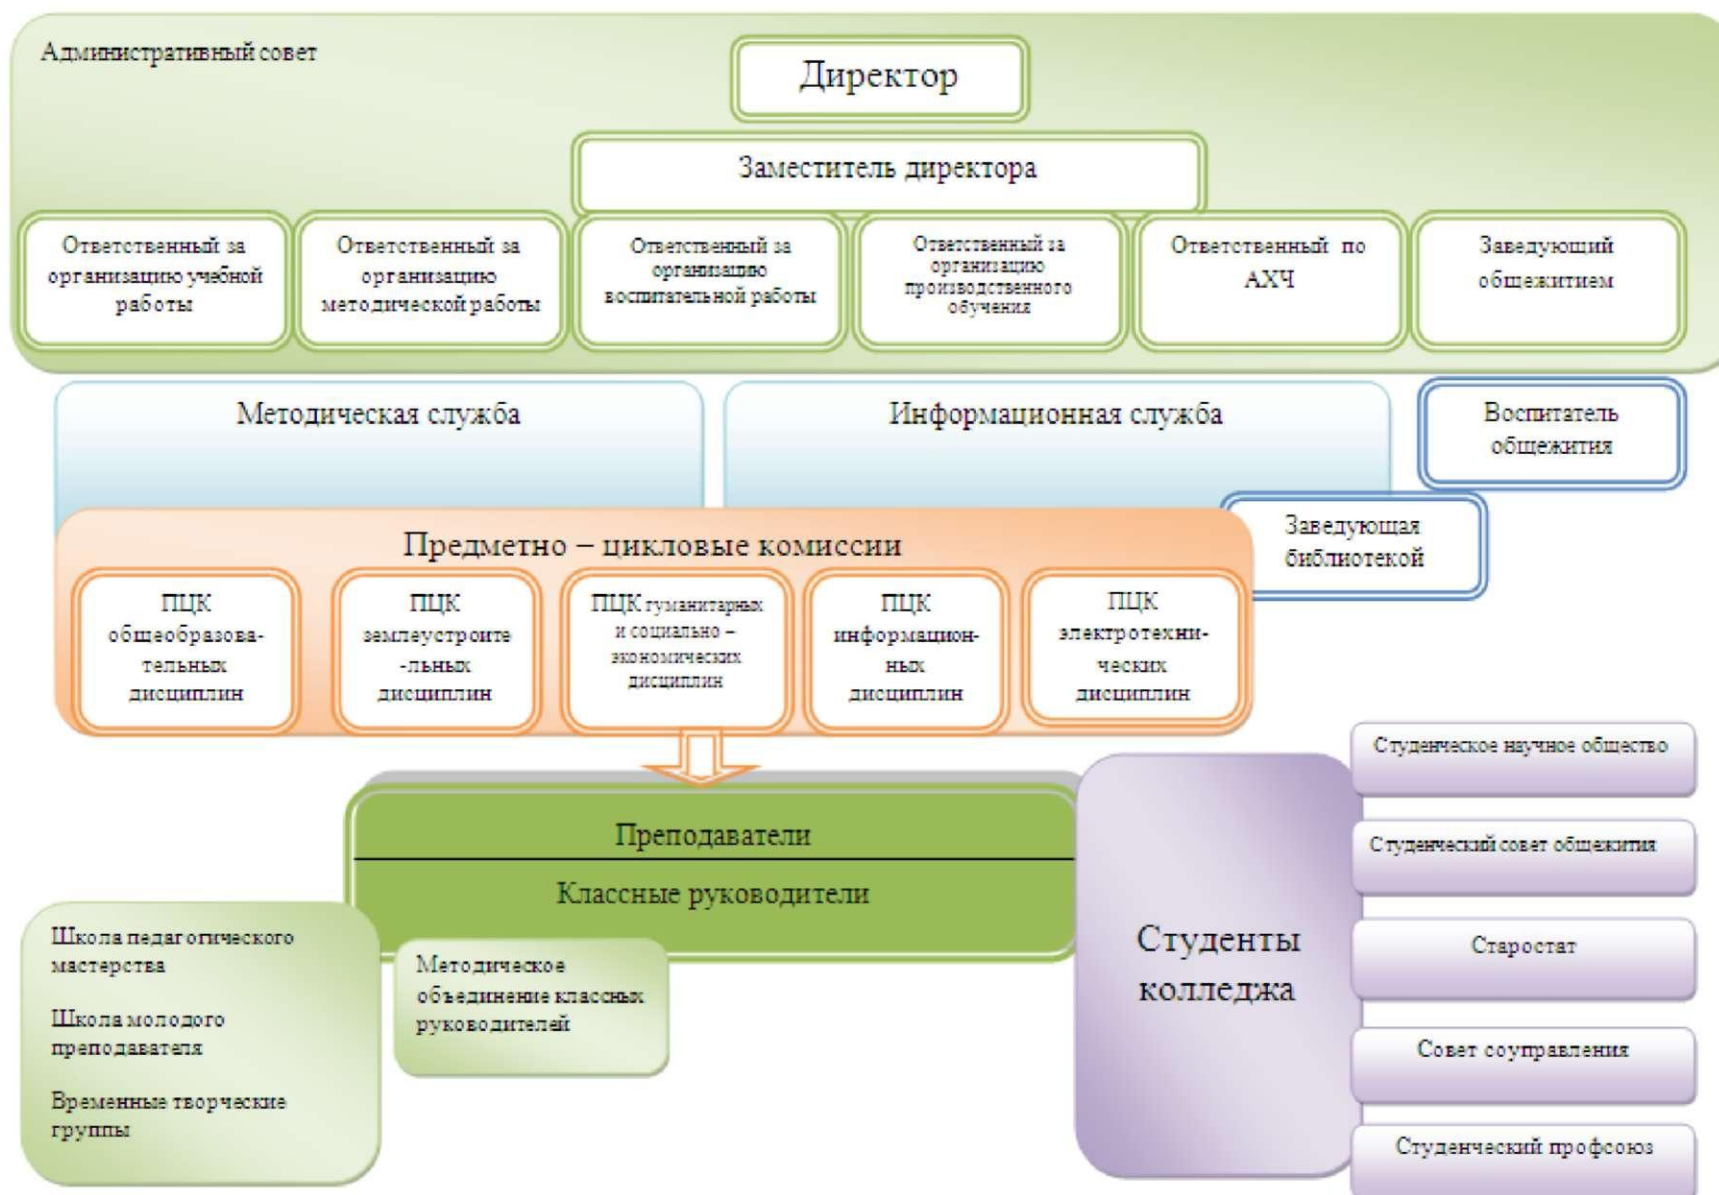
Административный совет

Директор

Заместитель директора

Ответственный за организацию учебной работы

Ответственный за организацию методической работы

Ответственный за организацию воспитательной работы

Ответственный за организацию производственного обучения

Ответственный по АХЧ

Заведующий общежитием

Методическая служба

Информационная служба

Воспитатель общежития

Заведующая библиотекой

Предметно – цикловые комиссии

ПЦК общеобразовательных дисциплин

ПЦК землеустроите-льных дисциплин

ПЦК гуманитарных и социально – экономических дисциплин

ПЦК информацион-ных дисциплин

ПЦК электротехни-ческих дисциплин

Преподаватели

Классные руководители

Школа педагогического мастерства

Школа молодого преподавателя

Временные творческие группы

Методическое объединение классных руководителей

Студенты колледжа

Студенческое научное общество

Студенческий совет общежития

Старостат

Совет соуправления

Студенческий профсоюз